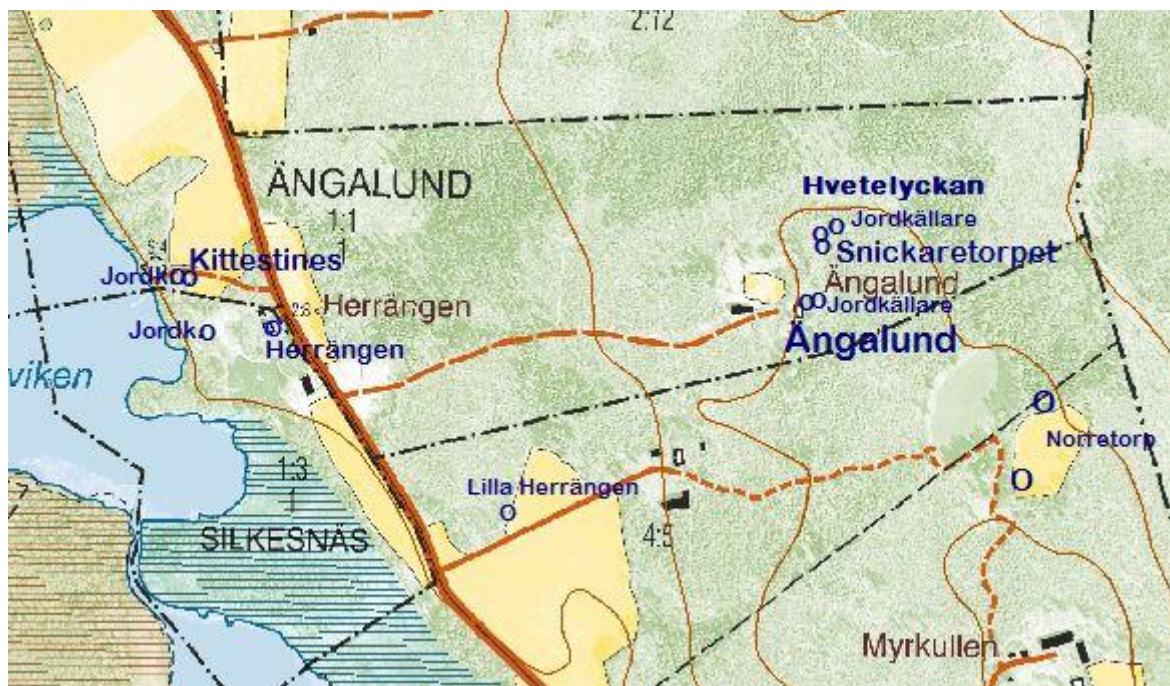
2:12

ÄNGALUND

1:1

1

Hvetelyckan

Jordkällare

Snickaretorpet

Ängalund

Jordkällare

Ängalund

Kittestines

Jordk

Jordk

Herrängen

Herrängen

viken

Norretorp

1:3

1

Lilla Herrängen

SILKESNÄS

4:5

Myrkullen